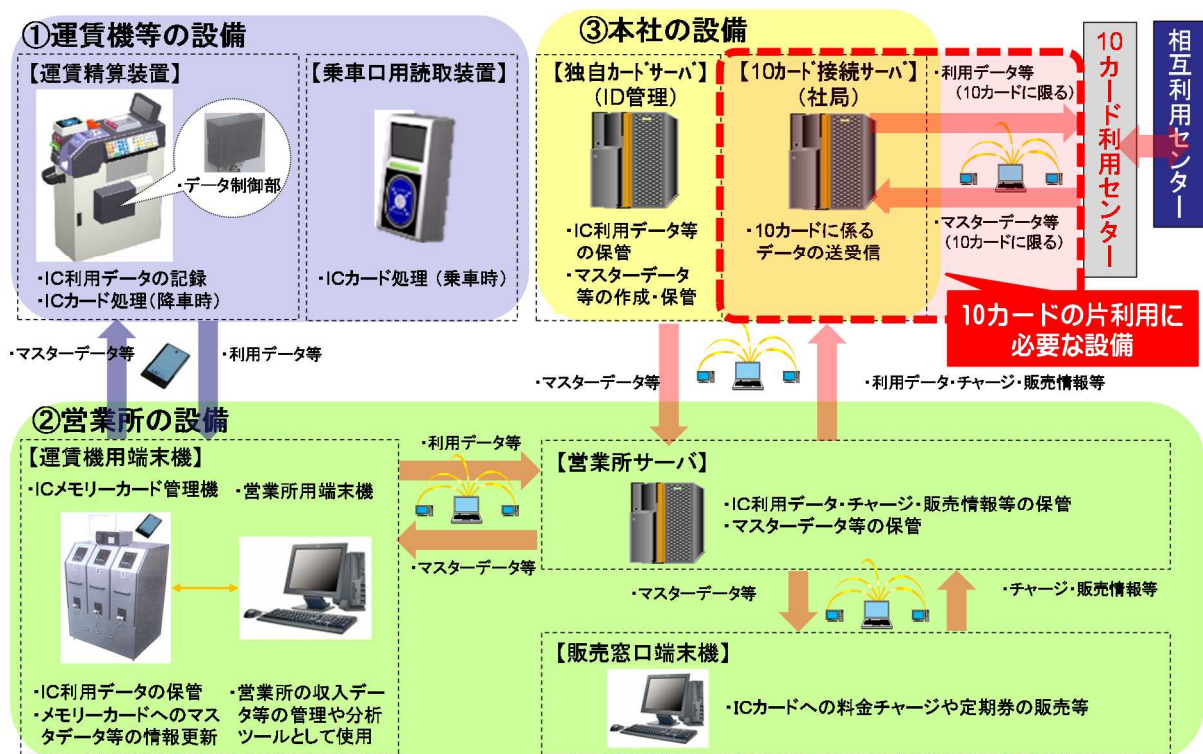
①運賃機等の設備

【運賃精算装置】

・データ制御部

・IC利用データの記録
・ICカード処理（降車時）

【乗車口用読取装置】

・ICカード処理（乗車時）

③本社の設備

【独自カードサーバ】
（ID管理）

・IC利用データ等の保管
・マスターデータ等の作成・保管

【10カード接続サーバ】
（社局）

・10カードに係るデータの送受信

・利用データ等
（10カードに限る）

・マスターデータ等
（10カードに限る）

10カード利用センター

相互利用センター

10カードの片利用に必要な設備

・マスターデータ等

・利用データ等

・マスターデータ等

・利用データ・チャージ・販売情報等

②営業所の設備

【運賃機用端末機】

・ICメモリーカード管理機

・営業所用端末機

・IC利用データの保管
・メモリーカードへのマスタデータ等の情報更新

・営業所の収入データ等の管理や分析ツールとして使用

・利用データ等

・マスターデータ等

【営業所サーバ】

・IC利用データ・チャージ・販売情報等の保管
・マスターデータ等の保管

・マスターデータ等

・チャージ・販売情報等

【販売窓口端末機】

・ICカードへの料金チャージや定期券の販売等